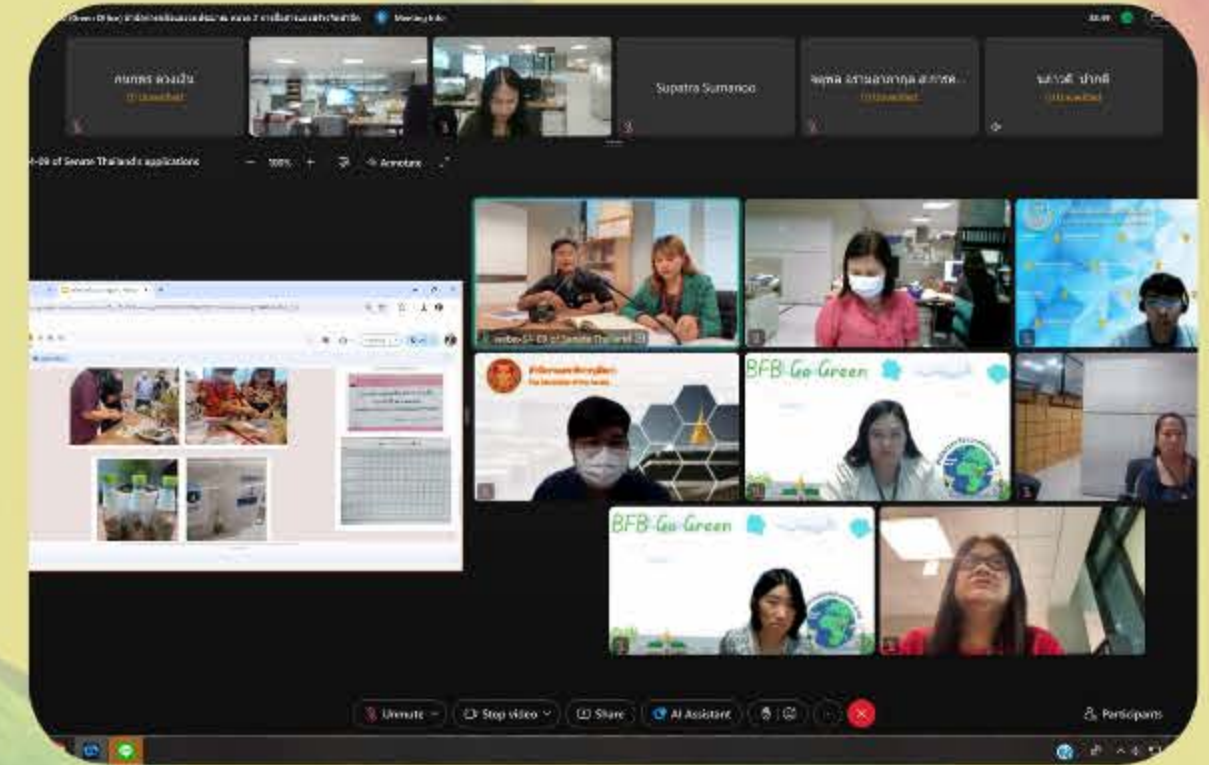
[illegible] Meeting info

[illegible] (Unmuted)

Supatra Sumanoo

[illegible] (Unmuted)

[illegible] (Unmuted)

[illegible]-09 of Senate Thailand's applications

100%

Annotate

webe-51-09 of Senate Thailand

สำนักงานเลขาธิการวุฒิสภา
The Secretariat of the Senate

BFB Go Green

BFB Go Green

Unmute

Stop video

Share

AI Assistant

Participants